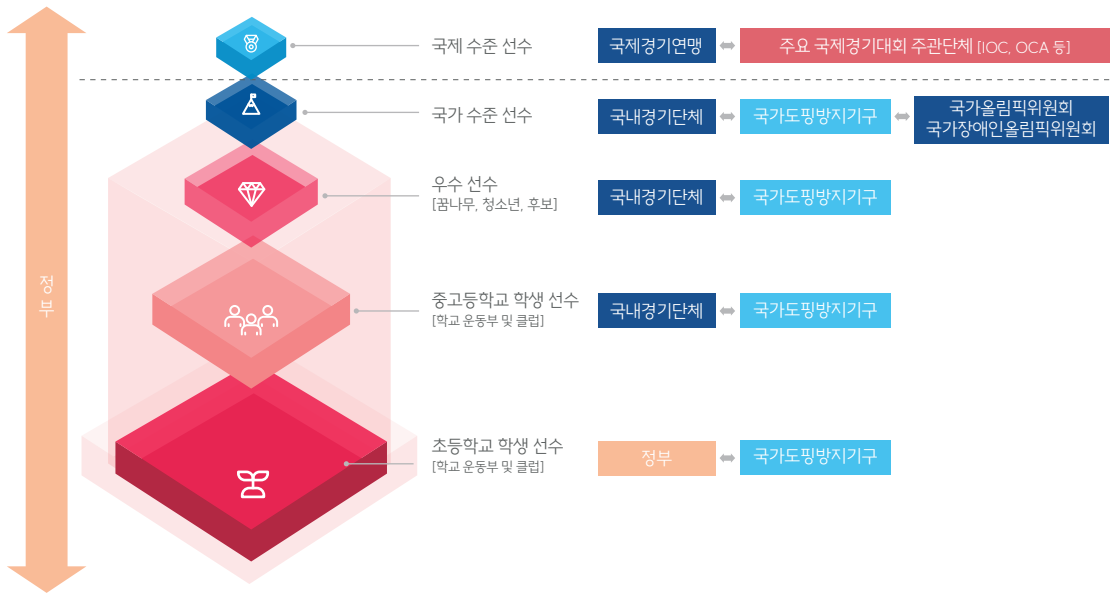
정부

국제 수준 선수

국제경기연맹

주요 국제경기대회 주관단체 [IOC, OCA 등]

국가 수준 선수

국내경기단체

국가도핑방지기구

국가올림픽위원회
국가장애인올림픽위원회

우수 선수
[꿈나무, 청소년, 후보]

국내경기단체

국가도핑방지기구

중고등학교 학생 선수
[학교 운동부 및 클럽]

국내경기단체

국가도핑방지기구

초등학교 학생 선수
[학교 운동부 및 클럽]

정부

국가도핑방지기구